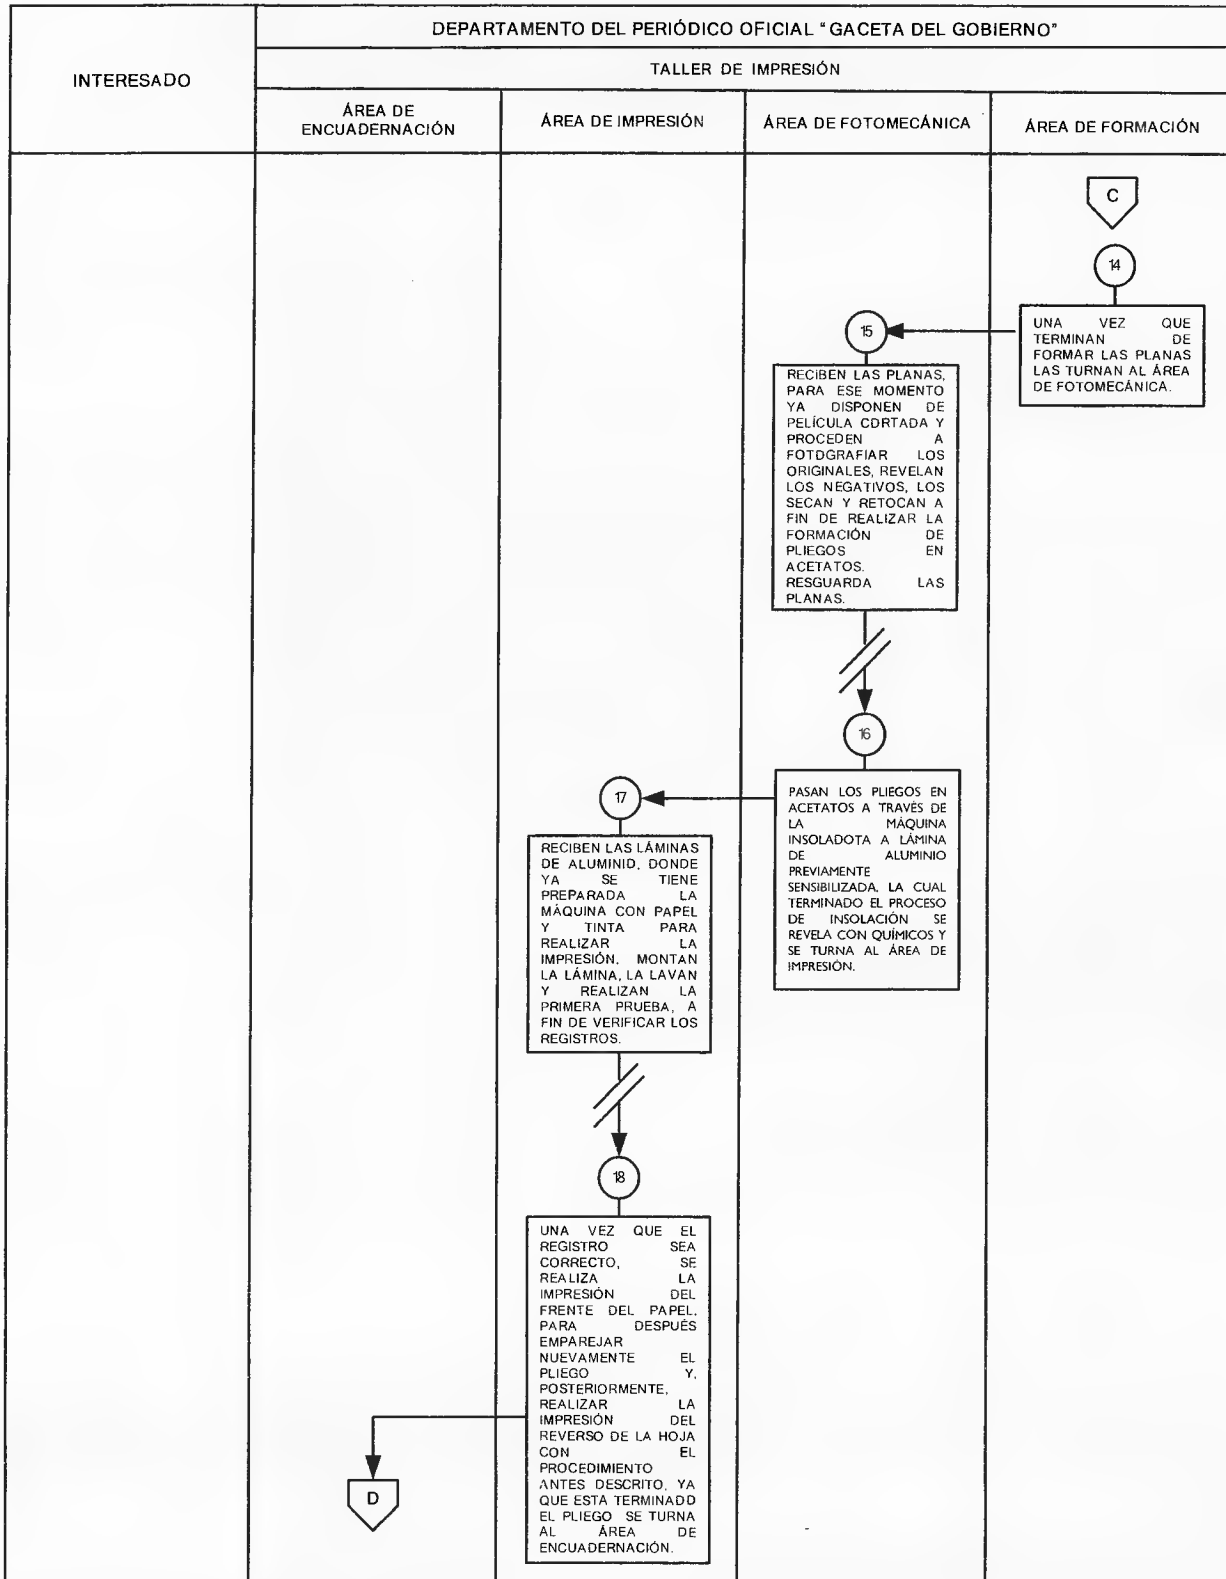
| INTERESADO | DEPARTAMENTO DEL PERIÓDICO OFICIAL "GACETA DEL GOBIERNO" | | | |
|---|---|---|---|---|
| | TALLER DE IMPRESIÓN | | | |
| | ÁREA DE ENCUADERNACIÓN | ÁREA DE IMPRESIÓN | ÁREA DE FOTOMECÁNICA | ÁREA DE FORMACIÓN |

C

14

UNA VEZ QUE TERMINAN DE FORMAR LAS PLANAS LAS TURNAN AL ÁREA DE FOTOMECÁNICA.

15

RECIBEN LAS PLANAS, PARA ESE MOMENTO YA DISPONEN DE PELÍCULA CORTADA Y PROCEDEN A FOTOGRAFIAR LOS ORIGINALES, REVELAN LOS NEGATIVOS, LOS SECAN Y RETOCAN A FIN DE REALIZAR LA FORMACIÓN DE PLIEGOS EN ACETATOS. RESGUARDA LAS PLANAS.

16

PASAN LOS PLIEGOS EN ACETATOS A TRAVÉS DE LA MÁQUINA INSOLADOTA A LÁMINA DE ALUMINIO PREVIAMENTE SENSIBILIZADA, LA CUAL TERMINADO EL PROCESO DE INSOLACIÓN SE REVELA CON QUÍMICOS Y SE TURNA AL ÁREA DE IMPRESIÓN.

17

RECIBEN LAS LÁMINAS DE ALUMINIO, DONDE YA SE TIENE PREPARADA LA MÁQUINA CON PAPEL Y TINTA PARA REALIZAR LA IMPRESIÓN. MONTAN LA LÁMINA, LA LAVAN Y REALIZAN LA PRIMERA PRUEBA, A FIN DE VERIFICAR LOS REGISTROS.

18

UNA VEZ QUE EL REGISTRO SEA CORRECTO, SE REALIZA LA IMPRESIÓN DEL FRENTE DEL PAPEL, PARA DESPUÉS EMPAREJAR NUEVAMENTE EL PLIEGO Y, POSTERIORMENTE, REALIZAR LA IMPRESIÓN DEL REVERSO DE LA HOJA CON EL PROCEDIMIENTO ANTES DESCRITO, YA QUE ESTA TERMINADO EL PLIEGO SE TURNA AL ÁREA DE ENCUADERNACIÓN.

D